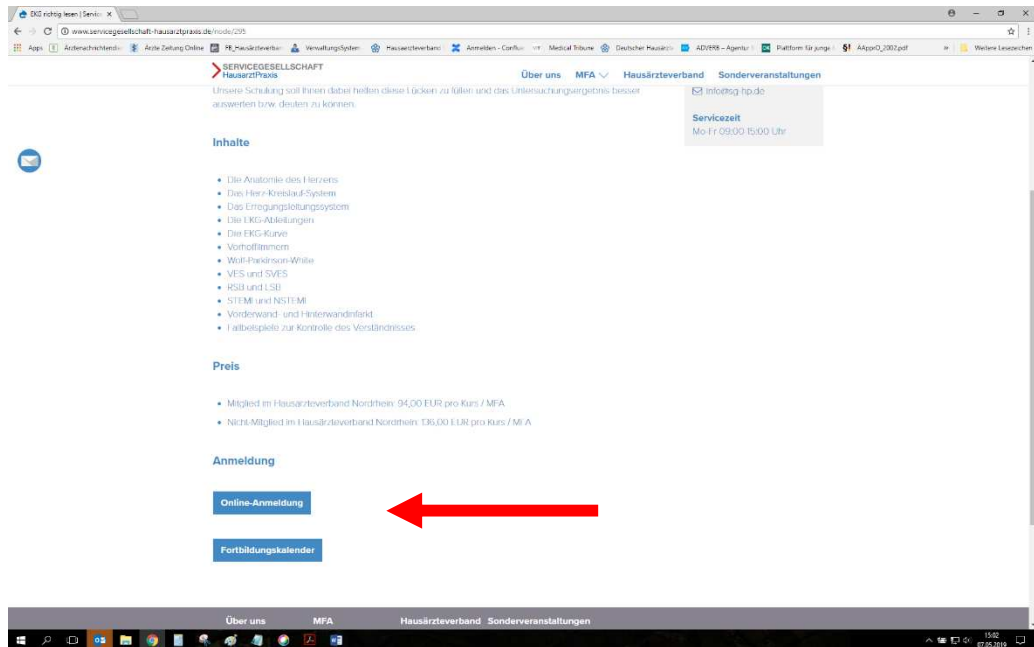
EKG richtig lesen | Servic ×

www.servicegesellschaft-hausarztpraxis.de/node/295

Apps | Ärztenachrichtendie | Ärzte Zeitung Online | FB_Hausärzteverban | VerwaltungsSystem | Hausaerzteverband | Anmelden - Conflue | Medical Tribune | Deutscher Hausärzte | ADVERB – Agentur | Plattform für junge | AApprO_2002.pdf | Weitere Lesezeichen

SERVICEGESELLSCHAFT HausarztPraxis

Über uns MFA Hausärzteverband Sonderveranstaltungen

Unsere Schulung soll Ihnen dabei helfen diese Lücken zu füllen und das Untersuchungsergebnis besser auswerten b.zw. deuten zu können.

info@sg-hp.de

Servicezeit
Mo-Fr 09:00-15:00 Uhr

Inhalte

- Die Anatomie des Herzens
- Das Herz-Kreislauf-System
- Das Erregungsleitungssystem
- Die EKG-Ableitungen
- Die EKG-Kurve
- Vorhofflimmern
- Wolf-Parkinson-White
- VES und SVES
- RSB und LSB
- STEMI und NSTEMI
- Vorderwand- und Hinterwandinfarkt
- Fallbeispiele zur Kontrolle des Verständnisses

Preis

- Mitglied im Hausärzteverband Nordrhein: 94,00 EUR pro Kurs / MFA
- Nicht-Mitglied im Hausärzteverband Nordrhein: 136,00 EUR pro Kurs / MFA

Anmeldung

Online-Anmeldung

Fortbildungskalender

Über uns MFA Hausärzteverband Sonderveranstaltungen

15:02
07.05.2019